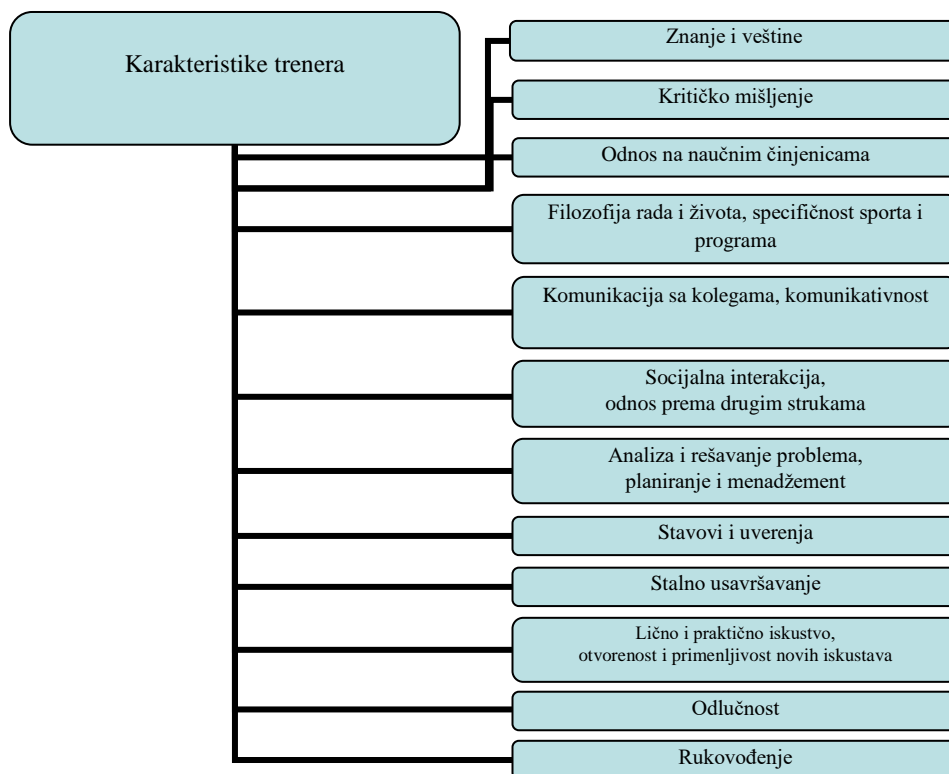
Karakteristike trenera

Znanje i veštine

Kritičko mišljenje

Odnos na naučnim činjenicama

Filozofija rada i života, specifičnost sporta i programa

Komunikacija sa kolegama, komunikativnost

Socijalna interakcija, odnos prema drugim strukama

Analiza i rešavanje problema, planiranje i menadžement

Stavovi i uverenja

Stalno usavršavanje

Lično i praktično iskustvo, otvorenost i primenljivost novih iskustava

Odlučnost

Rukovođenje